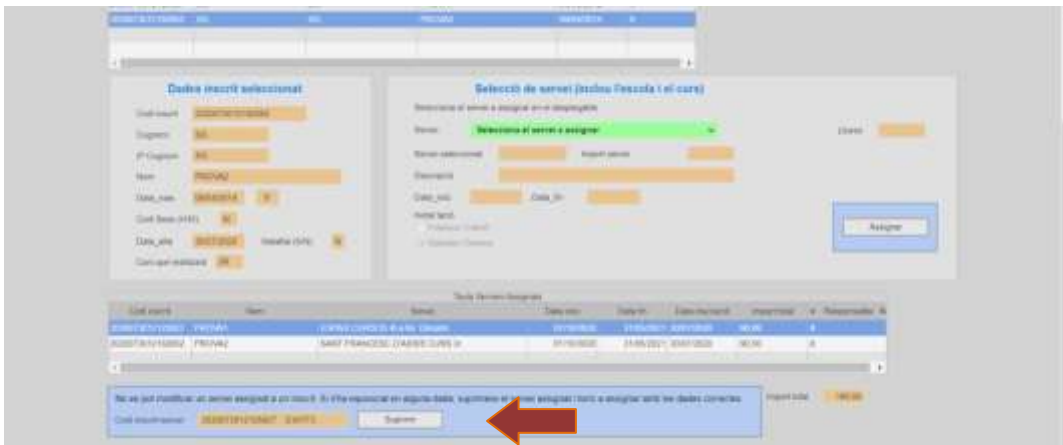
Dades inscrit seleccionat

Codi inscrit
Cognom
2n Cognom
Nom PROVA2
Data_naix
Codi Beca (1/0)
Data_alta
Curs que realitzarà

Selecció de servei (inclou l'escola i el curs)

Selecciona el servei a assignar en el desplegable

Servei
Selecciona el servei a assignar

Servei seleccionat
Import servei
Descripció
Data_inici
Data_fin

Assignar

Taula Serveis Assignats

| Codi inscrit | Nom | Servei | Data inici | Data fin | Data inscripció | Import total |
|---|---|---|---|---|---|---|
| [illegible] | PROVA1 | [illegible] | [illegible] | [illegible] | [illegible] | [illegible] |
| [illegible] | PROVA2 | SANT FRANCESC D'ASSIS CURS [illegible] | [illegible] | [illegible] | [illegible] | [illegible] |

No es pot modificar un servei assignat a un inscrit. Si s'ha equivocat en alguna dada, suprimeixi el servei assignat i torni a assignar amb les dades correctes.

Import total

Codi inscrit/servei
Suprimir